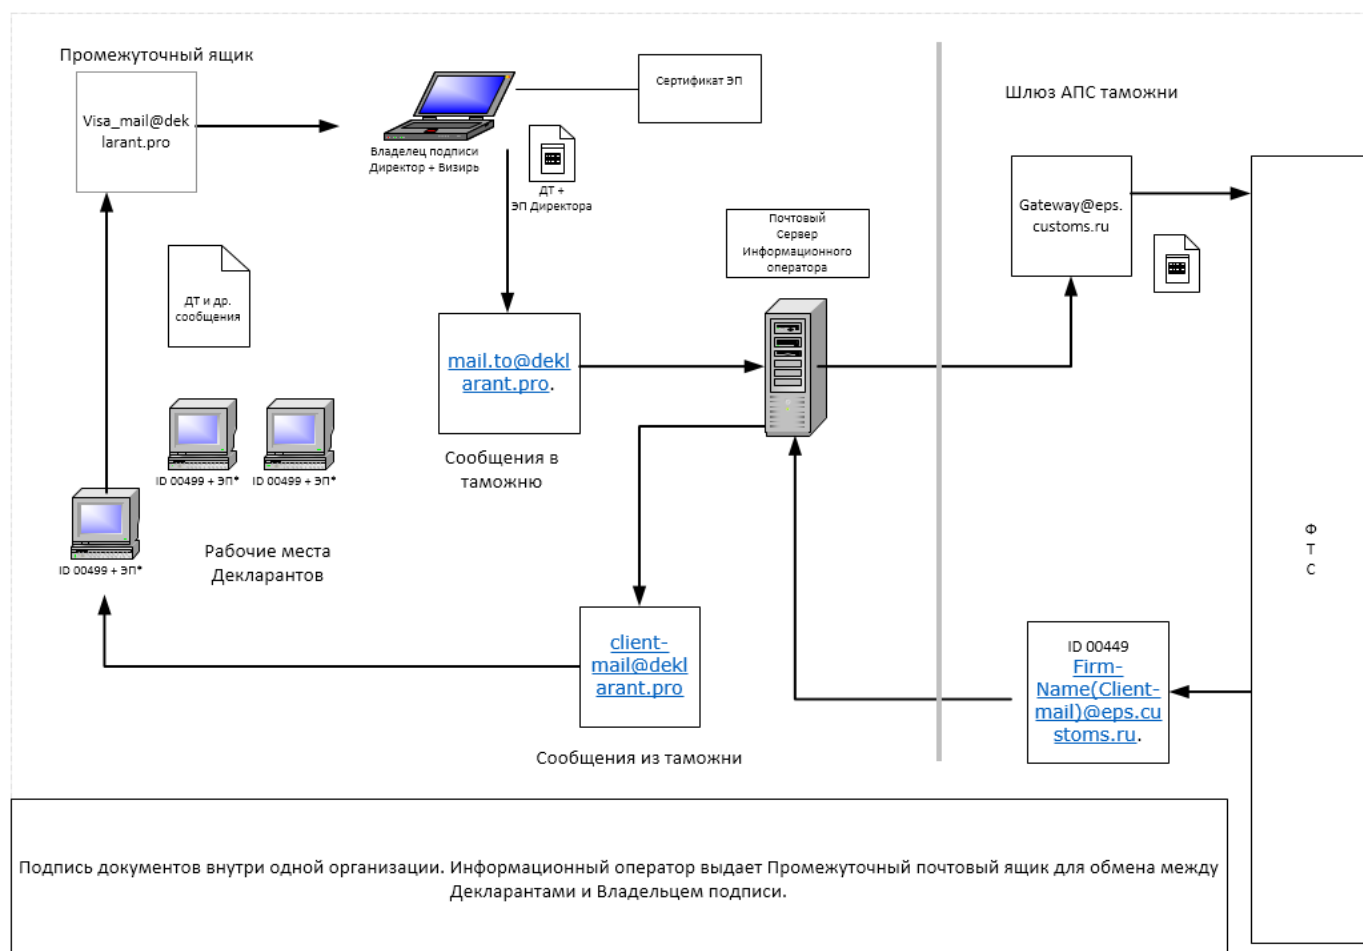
Промежуточный ящик

Visa_mail@deklarant.pro

Владелец подписи
Директор + Визирь

Сертификат ЭП

ДТ +
ЭП Директора

Шлюз АПС таможни

Gateway@eps.customs.ru

Почтовый
Сервер
Информационного
оператора

ДТ и др.
сообщения

mail.to@deklarant.pro.

Сообщения в таможню

ID 00499 + ЭП*

ID 00499 + ЭП*

ID 00499 + ЭП*

Рабочие места
Декларантов

Ф
Т
С

client-mail@deklarant.pro

ID 00449
Firm-Name(Client-mail)@eps.customs.ru.

Сообщения из таможни

Подпись документов внутри одной организации. Информационный оператор выдает Промежуточный почтовый ящик для обмена между Декларантами и Владельцем подписи.